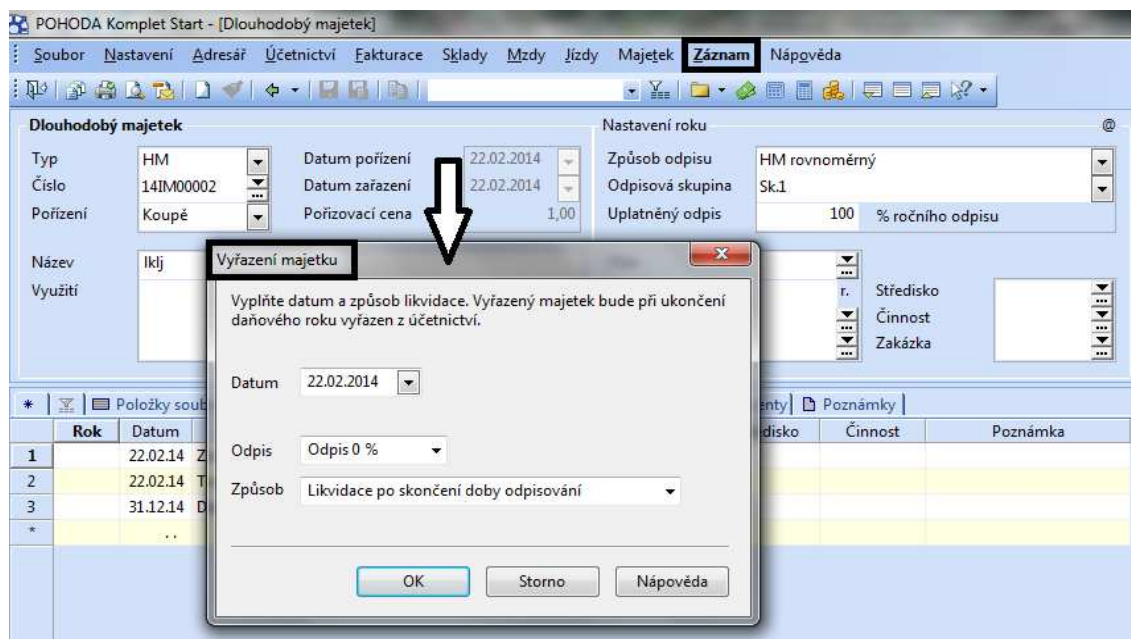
POHODA Komplet Start - [Dlouhodobý majetek]

Soubor Nastavení Adresář Účetnictví Fakturace Sklady Mzdy Jízdy Majetek Záznam Nápověda

Dlouhodobý majetek

Typ HM
Číslo 14IM00002
Pořízení Koupě
Datum pořízení 22.02.2014
Datum zařazení 22.02.2014
Pořizovací cena 1,00

Nastavení roku
Způsob odpisu HM rovnoměrný
Odpisová skupina Sk.1
Uplatněný odpis 100 % ročního odpisu

Název Iklj
Využití

Středisko
Činnost
Zakázka

Vyřazení majetku

Vyplňte datum a způsob likvidace. Vyřazený majetek bude při ukončení daňového roku vyřazen z účetnictví.

Datum 22.02.2014

Odpis Odpis 0 %

Způsob Likvidace po skončení doby odpisování

OK Storno Nápověda

Položky soub
Poznámky

| | Rok | Datum | | disko | Činnost | Poznámka |
|---|---|---|---|---|---|---|
| 1 | | 22.02.14 | Z | | | |
| 2 | | 22.02.14 | T | | | |
| 3 | | 31.12.14 | D | | | |
| * | | .. | | | | |